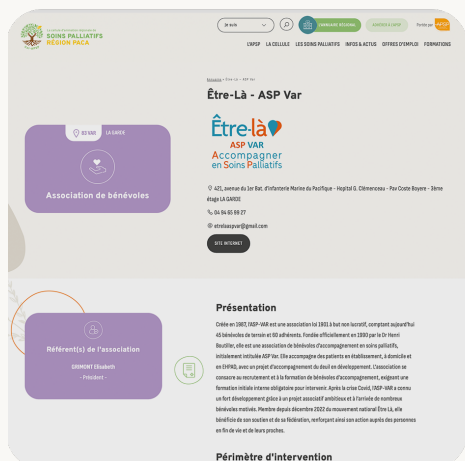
SOINS PALLIATIFS RÉGION PACA

Je suis

L'APSP LA CELLULE LES SOINS PALLIATIFS INFOS & ACTUS OFFRES D'EMPLOI FORMATIONS

Accueil > Être-Là – ASP Var

Être-Là - ASP Var

83 VAR LA GARDE

Association de bénévoles

Être-là ASP VAR Accompagner en Soins Palliatifs

421, avenue du 1er Bat. d'Infanterie Marine du Pacifique - Hopital G. Clémenceau - Pav Coste Boyere - 3ème étage LA GARDE

04 94 65 59 27

etrelaaspvar@gmail.com

SITE INTERNET

Présentation

Créée en 1987, l'ASP-VAR est une association loi 1901 à but non lucratif, comptant aujourd'hui 45 bénévoles de terrain et 60 adhérents. Fondée officiellement en 1990 par le Dr Henri Boutillier, elle est une association de bénévoles d'accompagnement en soins palliatifs, initialement intitulée ASP Var. Elle accompagne des patients en établissement, à domicile et en EHPAD, avec un projet d'accompagnement du deuil en développement. L'association se consacre au recrutement et à la formation de bénévoles d'accompagnement, exigeant une formation initiale obligatoire pour intervenir. Après la crise Covid, l'ASP-VAR a connu un fort développement grâce à un projet associatif ambitieux et à l'arrivée de nombreux bénévoles motivés. Membre depuis décembre 2022 du mouvement national Être Là, elle bénéficie de son soutien et de sa fédération, renforçant ainsi son action auprès des personnes en fin de vie et de leurs proches.

Référent(s) de l'association

GRIMONT Elisabeth
- Président -

Périmètre d'intervention